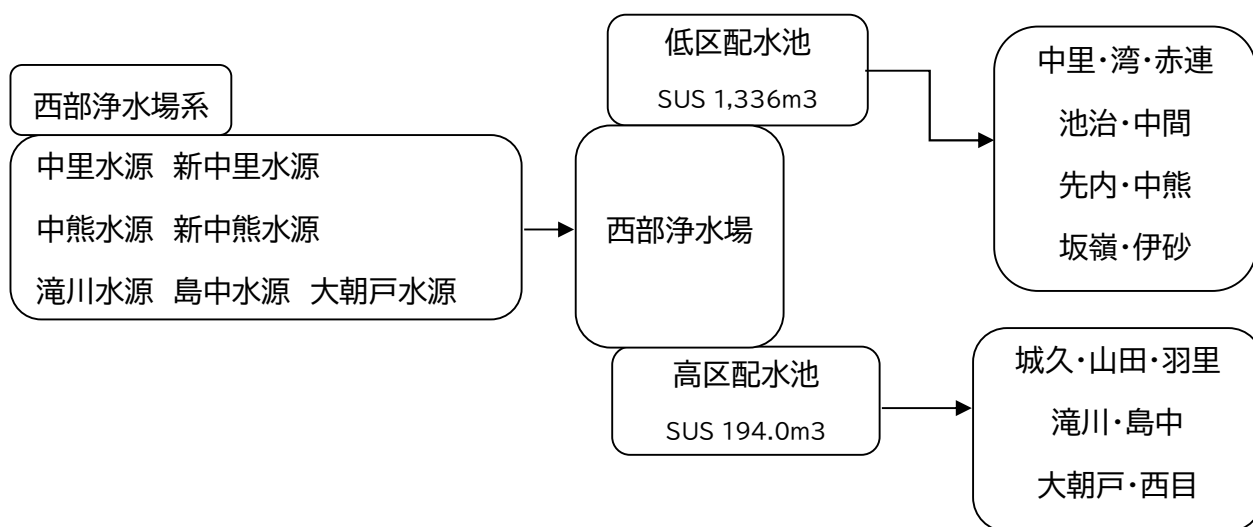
西部浄水場系

中里水源　新中里水源
中熊水源　新中熊水源
滝川水源　島中水源　大朝戸水源

西部浄水場

低区配水池
SUS 1,336m3

中里・湾・赤連
池治・中間
先内・中熊
坂嶺・伊砂

高区配水池
SUS 194.0m3

城久・山田・羽里
滝川・島中
大朝戸・西目